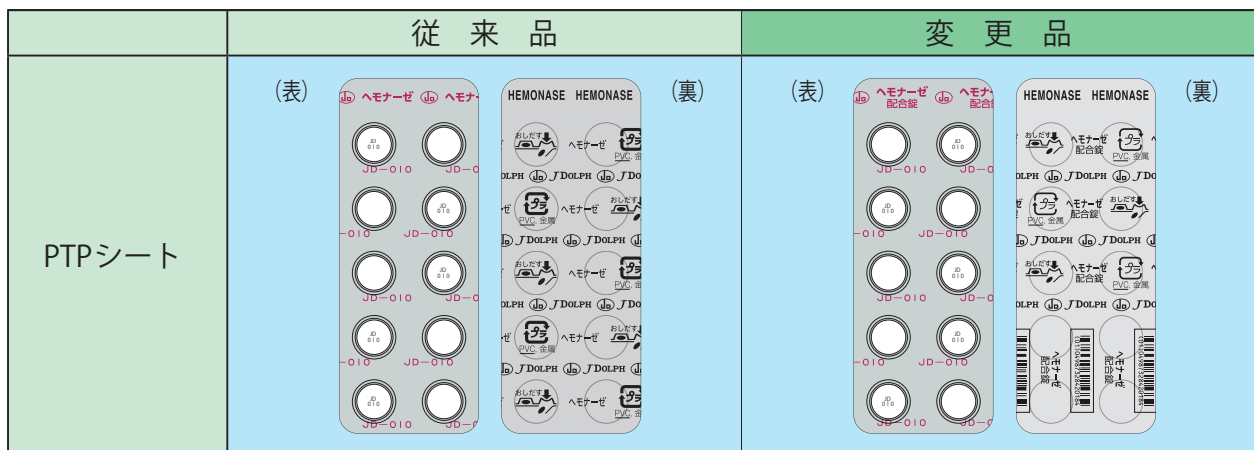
| | 従 来 品 | 変 更 品 |
|---|---|---|
| PTPシート | （表） JD ヘモナーゼ JD ヘモナー JD 010 JD－010 JD－010 JD－010 JD－010 JD－010 JD－010 JD－010 JD－010 JD－010 JD－0 JD 010 JD 010 JD 010 JD 010 JD 010 （裏） HEMONASE HEMONASE おしだす ヘモナーゼ プラ PVC 金属 JD JDOLPH JD JDOLPH JD JDOLPH | （表） JD ヘモナーゼ 配合錠 JD ヘモナー 配合錠 JD 010 JD－010 JD－010 JD－010 JD－010 JD－010 JD－010 JD－010 JD－010 JD－010 JD－0 JD 010 JD 010 JD 010 JD 010 JD 010 （裏） HEMONASE HEMONASE おしだす ヘモナーゼ 配合錠 プラ PVC 金属 JD JDOLPH JD JDOLPH ヘモナーゼ 配合錠 ヘモナーゼ 配合錠 |